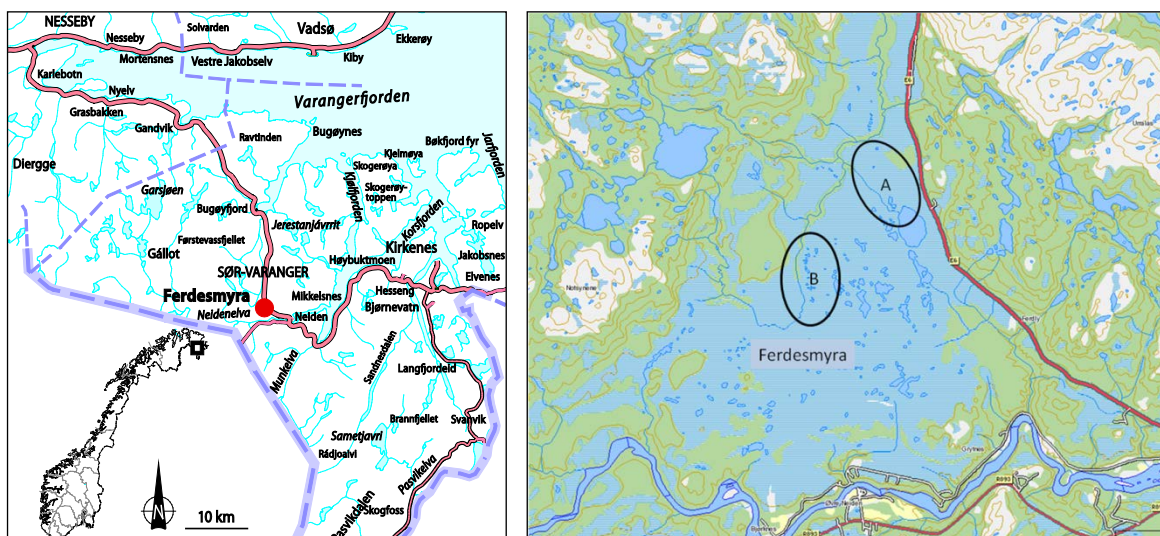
NESSEBY
Nesseby
Solvarden
Vadsø
Ekkerøy
Mortensnes
Vestre Jakobselv
Kiby
Karlebotn
Nyelv
Grasbakken
Varangerfjorden
Gandvik
Ravtinden
Bugøynes
Diergge
Kjelmøya
Bøkfjord fyr
Jarfjorden
Skogerøya
Garsjøen
Skogerøy-toppen
Bugøyfjord
Jerestanjávrrit
Kjøfjorden
Korsfjorden
Ropelv
Førstevassfjellet
Kirkenes
Jakobsnes
Gállot
Høybuktmoen
SØR-VARANGER
Elvenes
Hesseng
Ferdesmyra
Mikkelsnes
Bjørnevatn
Neidenelva
Neiden
Munkelva
Sandnesdalen
Langfjordeid
Brannfjellet
Svanvik
Sametjavri
Rádjoaivi
Pasvikelva
Pasvikdalen
Skogfoss
N
10 km
A
B
Ferdesmyra
E6
E6
E6
Umsiae
Notsyhene
Ferdtly
Grytnes
R885
Bjørkvik